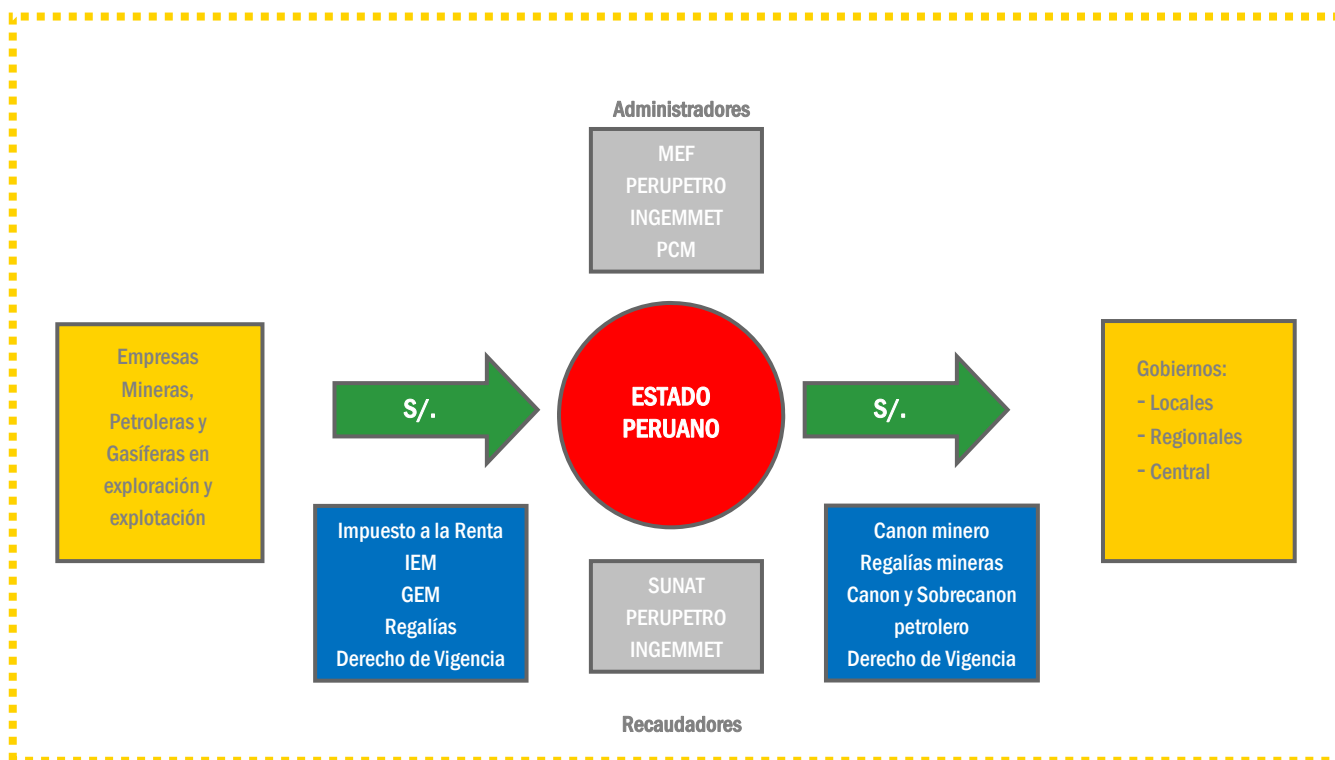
Administradores

MEF
PERUPETRO
INGEMMET
PCM

Empresas Mineras, Petroleras y Gasíferas en exploración y explotación

S/.

ESTADO PERUANO

S/.

Gobiernos:
- Locales
- Regionales
- Central

Impuesto a la Renta
IEM
GEM
Regalías
Derecho de Vigencia

SUNAT
PERUPETRO
INGEMMET

Canon minero
Regalías mineras
Canon y Sobrecanon petrolero
Derecho de Vigencia

Recaudadores